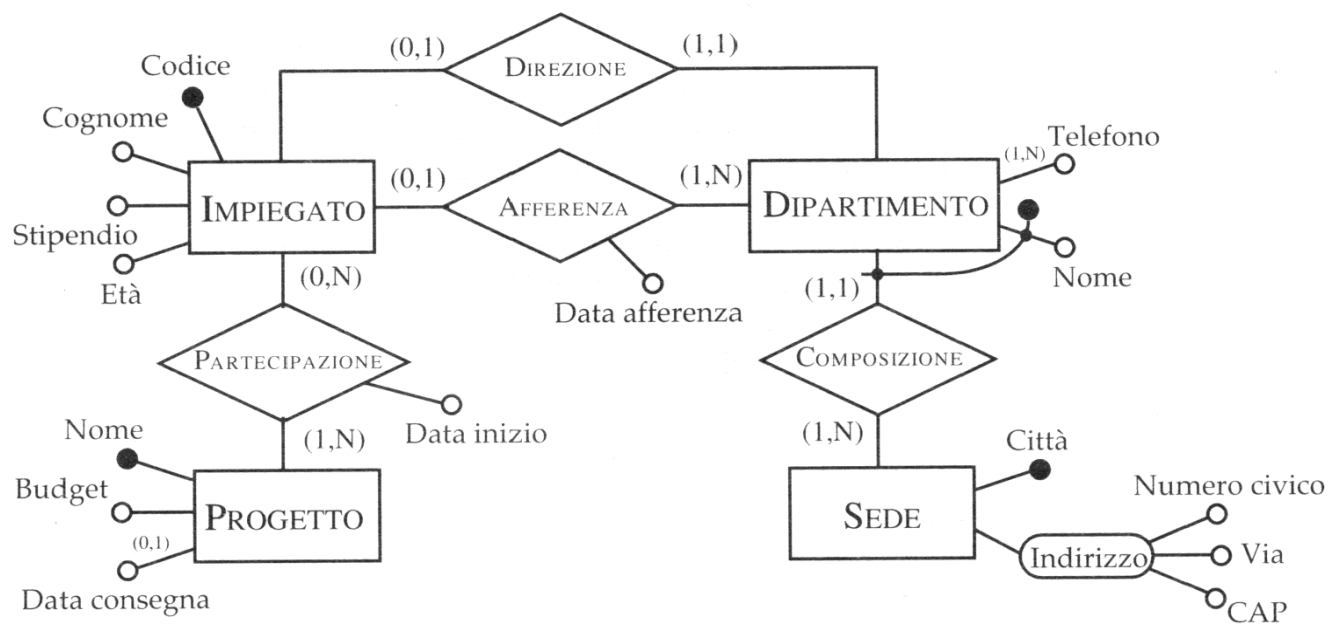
Codice
Cognome
Stipendio
Età
IMPIEGATO
(0,1)
DIREZIONE
(1,1)
(0,1)
AFFERENZA
(1,N)
Data afferenza
DIPARTIMENTO
(1,N)
Telefono
Nome
(0,N)
PARTECIPAZIONE
Data inizio
(1,N)
Nome
Budget
(0,1)
Data consegna
PROGETTO
(1,1)
COMPOSIZIONE
(1,N)
SEDE
Città
Indirizzo
Numero civico
Via
CAP